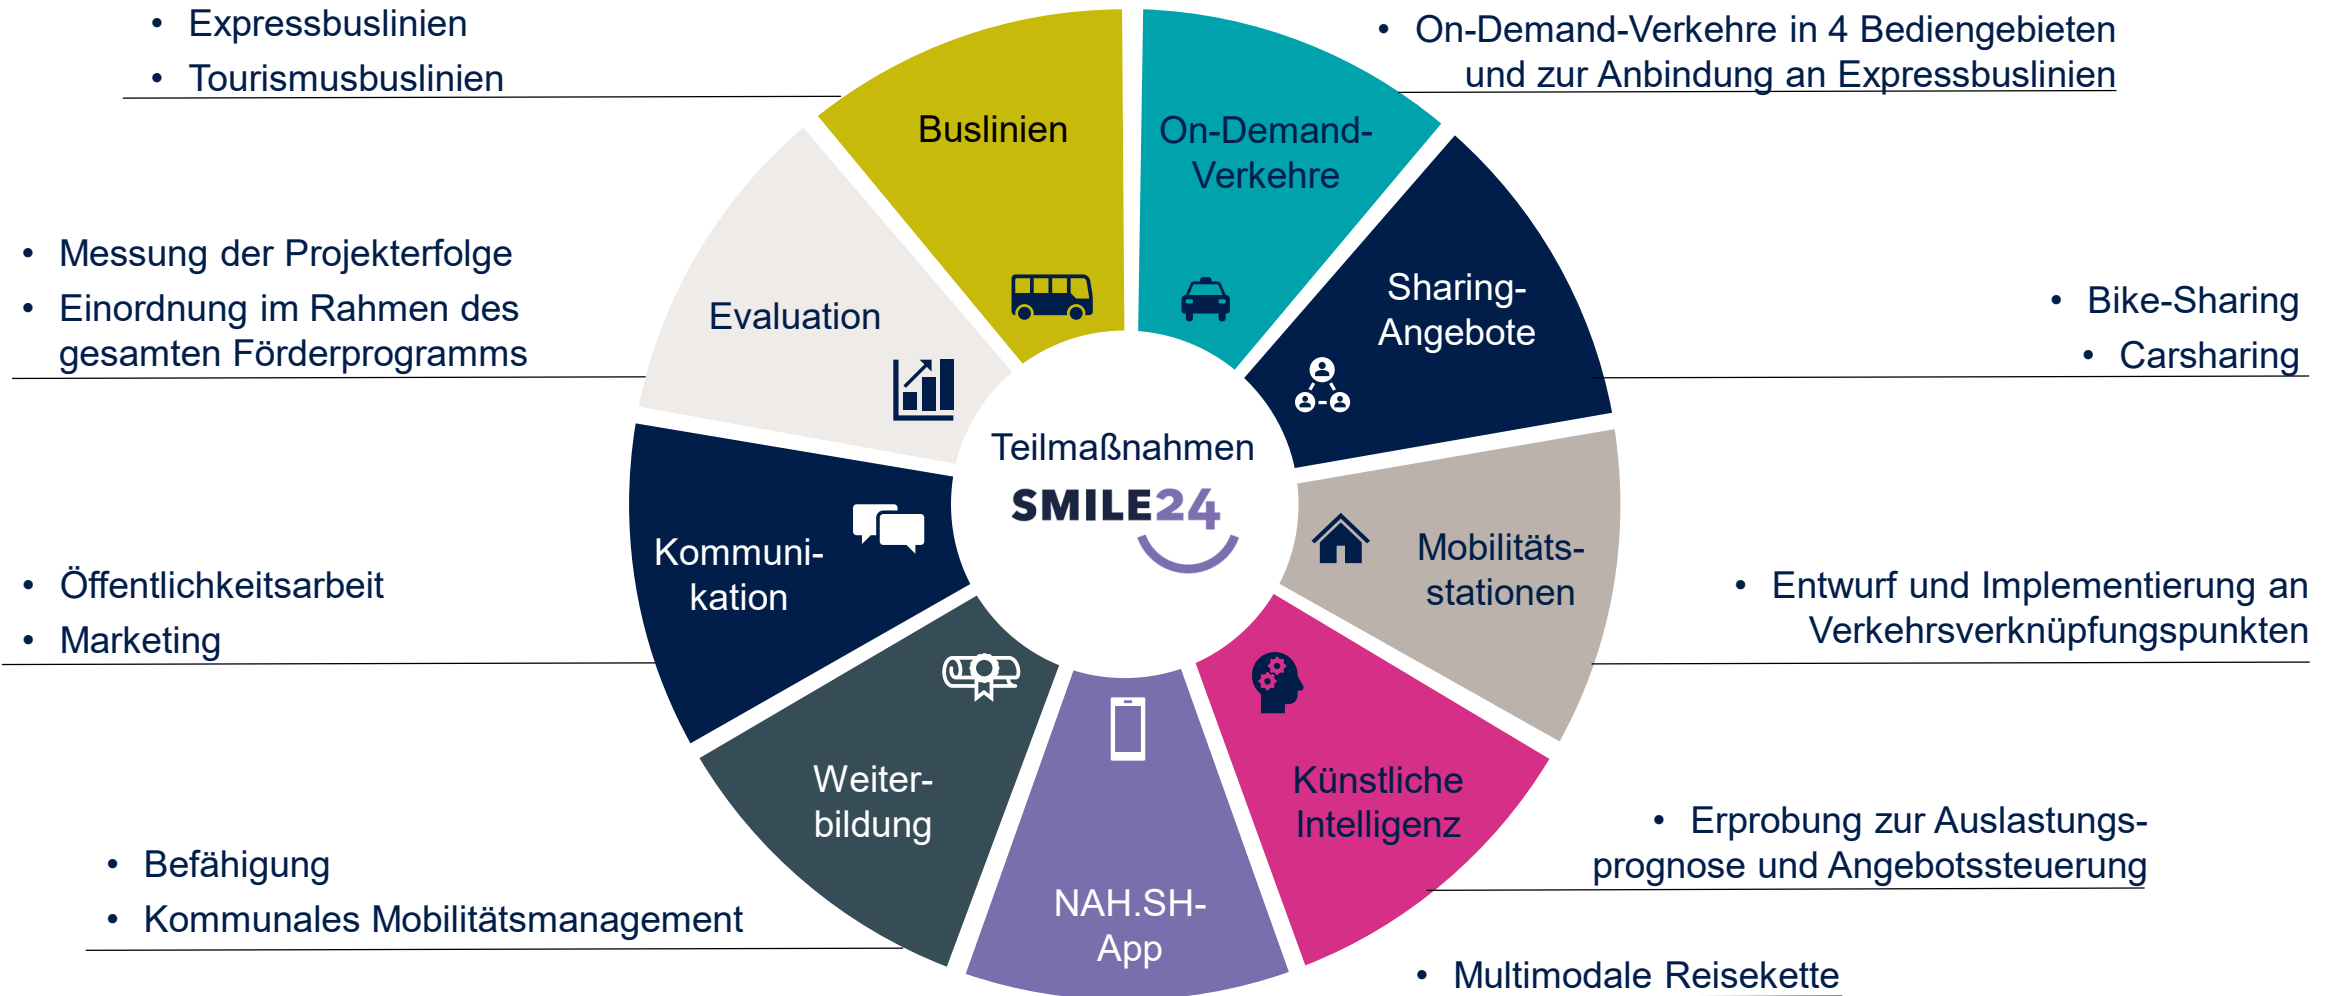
• Expressbuslinien
• Tourismusbuslinien

Buslinien

On-Demand-Verkehre

• On-Demand-Verkehre in 4 Bediengebieten und zur Anbindung an Expressbuslinien

• Messung der Projekterfolge
• Einordnung im Rahmen des gesamten Förderprogramms

Evaluation

Sharing-Angebote

• Bike-Sharing
• Carsharing

Teilmaßnahmen
SMILE24

Kommuni-kation

Mobilitäts-stationen

• Öffentlichkeitsarbeit
• Marketing

• Entwurf und Implementierung an Verkehrsverknüpfungspunkten

Weiter-bildung

NAH.SH-App

Künstliche Intelligenz

• Erprobung zur Auslastungs-prognose und Angebotssteuerung

• Befähigung
• Kommunales Mobilitätsmanagement

• Multimodale Reisekette